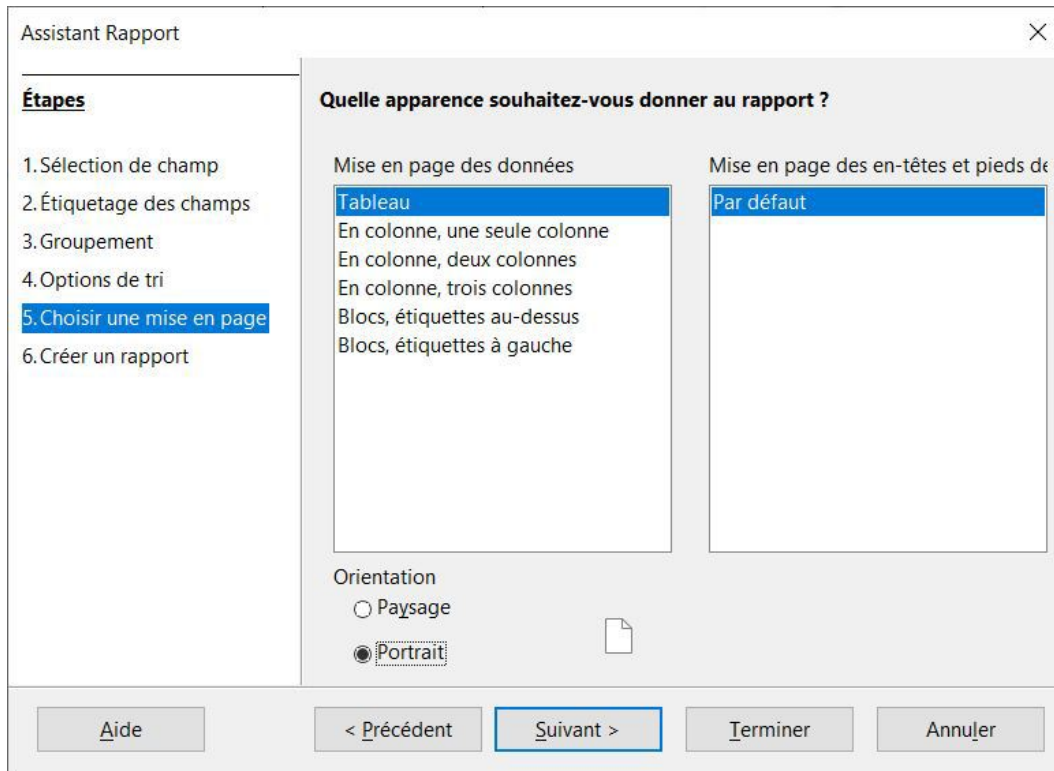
Assistant Rapport

×

Étapes

1. Sélection de champ
2. Étiquetage des champs
3. Groupement
4. Options de tri
5. Choisir une mise en page
6. Créer un rapport

Quelle apparence souhaitez-vous donner au rapport ?

Mise en page des données

Tableau
En colonne, une seule colonne
En colonne, deux colonnes
En colonne, trois colonnes
Blocs, étiquettes au-dessus
Blocs, étiquettes à gauche

Mise en page des en-têtes et pieds de

Par défaut

Orientation

Paysage

Portrait

Aide

< Précédent

Suivant >

Terminer

Annuler